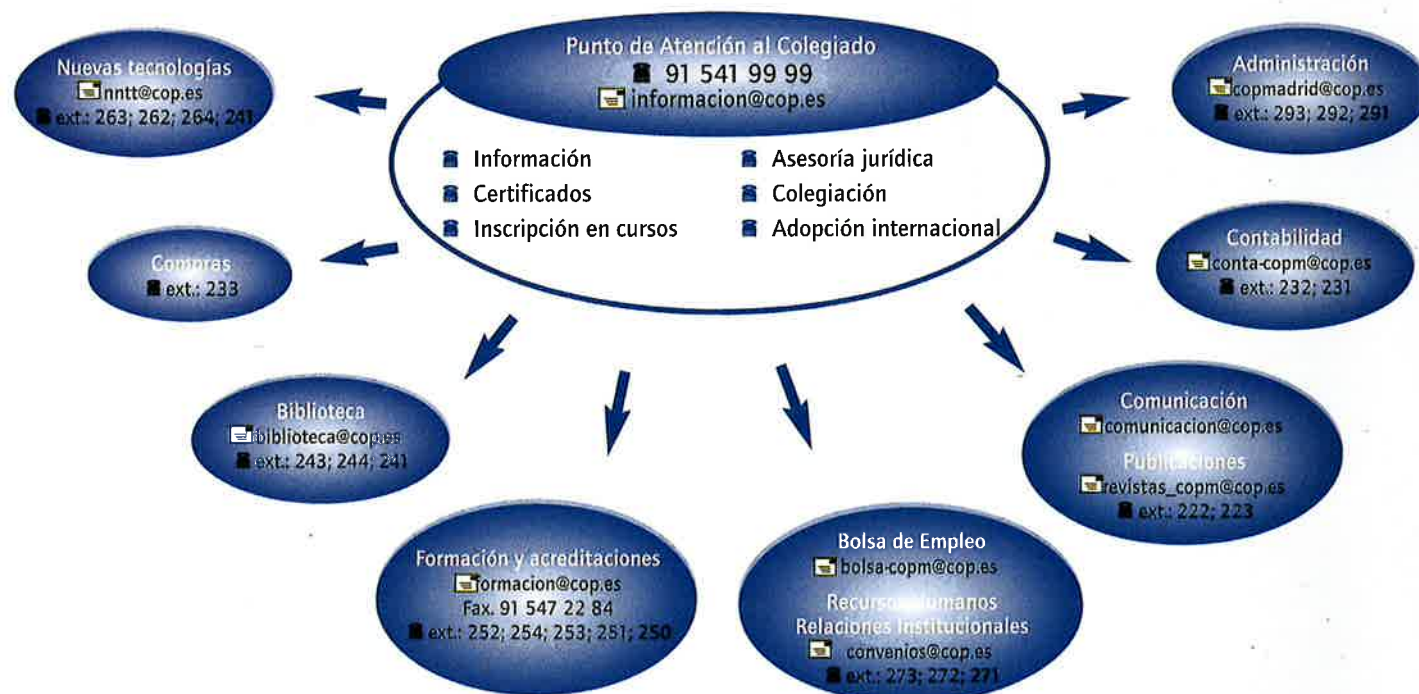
Punto de Atención al Colegiado
91 541 99 99
informacion@cop.es

Información
Certificados
Inscripción en cursos
Asesoría jurídica
Colegiación
Adopción internacional

Nuevas tecnologías
nntt@cop.es
ext.: 263; 262; 264; 241

Compras
ext.: 233

Biblioteca
biblioteca@cop.es
ext.: 243; 244; 241

Formación y acreditaciones
formacion@cop.es
Fax. 91 547 22 84
ext.: 252; 254; 253; 251; 250

Bolsa de Empleo
bolsa-copm@cop.es
Recursos Humanos
Relaciones Institucionales
convenios@cop.es
ext.: 273; 272; 271

Administración
copmadrid@cop.es
ext.: 293; 292; 291

Contabilidad
conta-copm@cop.es
ext.: 232; 231

Comunicación
comunicacion@cop.es
Publicaciones
revistas_copm@cop.es
ext.: 222; 223